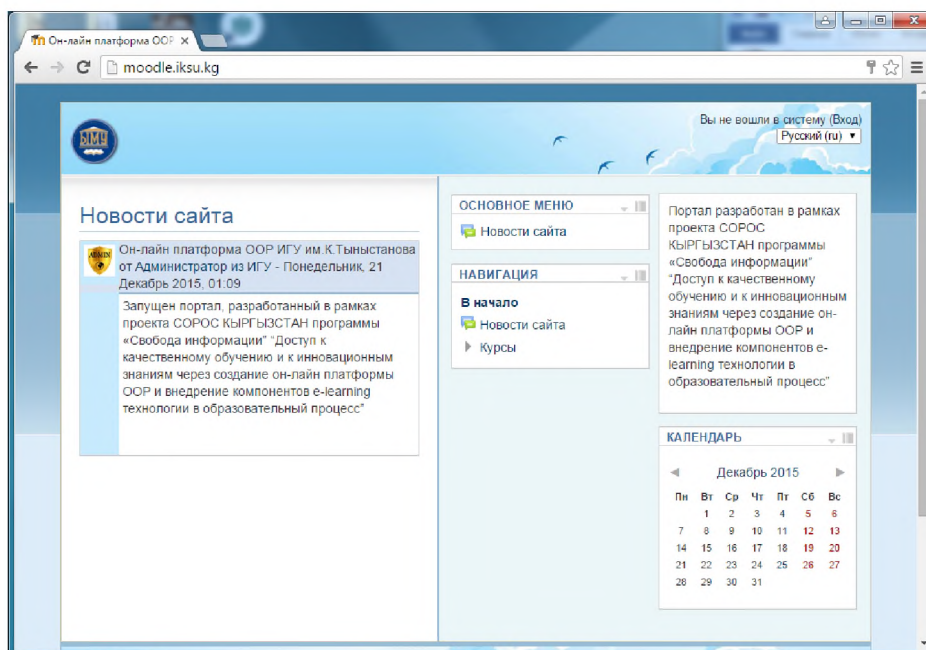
Он-лайн платформа ООР ×

moodle.iksu.kg

Вы не вошли в систему (Вход)
Русский (ru) ▾

Новости сайта

Он-лайн платформа ООР ИГУ им.К.Тыныстанова
от Администратор из ИГУ - Понедельник, 21 Декабрь 2015, 01:09

Запущен портал, разработанный в рамках проекта СОРОС КЫРГЫЗСТАН программы «Свобода информации" "Доступ к качественному обучению и к инновационным знаниям через создание он-лайн платформы ООР и внедрение компонентов e-learning технологии в образовательный процесс"

ОСНОВНОЕ МЕНЮ
Новости сайта

НАВИГАЦИЯ
В начало
Новости сайта
Курсы

Портал разработан в рамках проекта СОРОС КЫРГЫЗСТАН программы «Свобода информации" "Доступ к качественному обучению и к инновационным знаниям через создание он-лайн платформы ООР и внедрение компонентов e-learning технологии в образовательный процесс"

КАЛЕНДАРЬ
Декабрь 2015

| Пн | Вт | Ср | Чт | Пт | Сб | Вс |
|---|---|---|---|---|---|---|
| | 1 | 2 | 3 | 4 | 5 | 6 |
| 7 | 8 | 9 | 10 | 11 | 12 | 13 |
| 14 | 15 | 16 | 17 | 18 | 19 | 20 |
| 21 | 22 | 23 | 24 | 25 | 26 | 27 |
| 28 | 29 | 30 | 31 | | | |